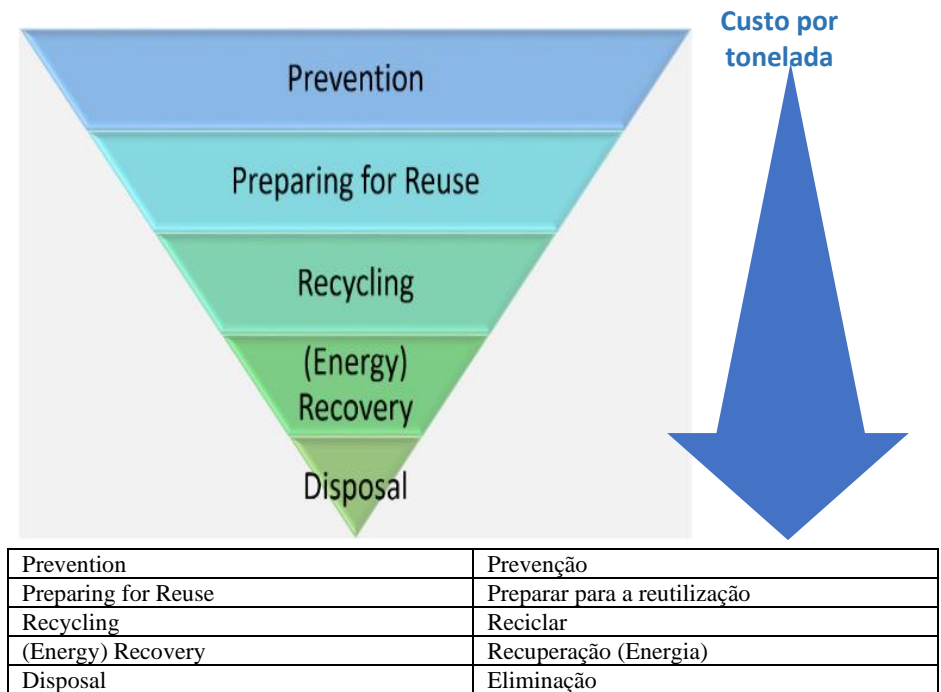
Prevention

Preparing for Reuse

Recycling

(Energy) Recovery

Disposal

Custo por tonelada

| Prevention | Prevenção |
|---|---|
| Preparing for Reuse | Preparar para a reutilização |
| Recycling | Reciclar |
| (Energy) Recovery | Recuperação (Energia) |
| Disposal | Eliminação |